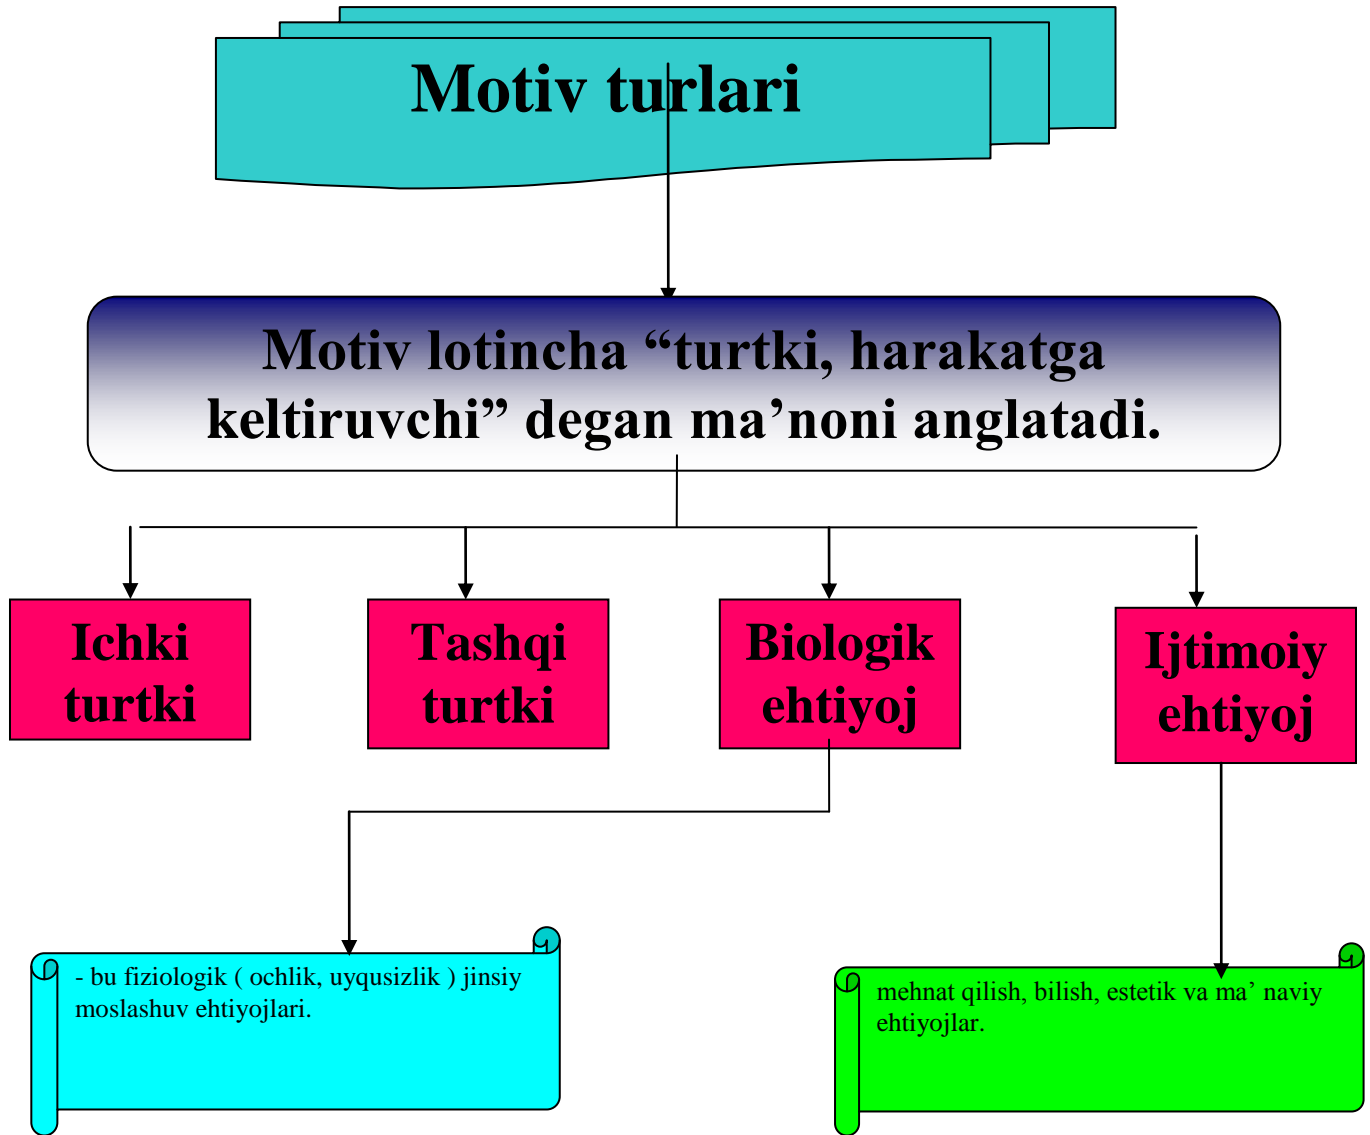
Motiv turlari

Motiv lotincha “turtki, harakatga keltiruvchi” degan ma’noni anglatadi.

Ichki turtki

Tashqi turtki

Biologik ehtiyoj

Ijtimoiy ehtiyoj

- bu fiziologik ( ochlik, uyqusizlik ) jinsiy moslashuv ehtiyojlari.

mehnat qilish, bilish, estetik va ma’ naviy ehtiyojlar.